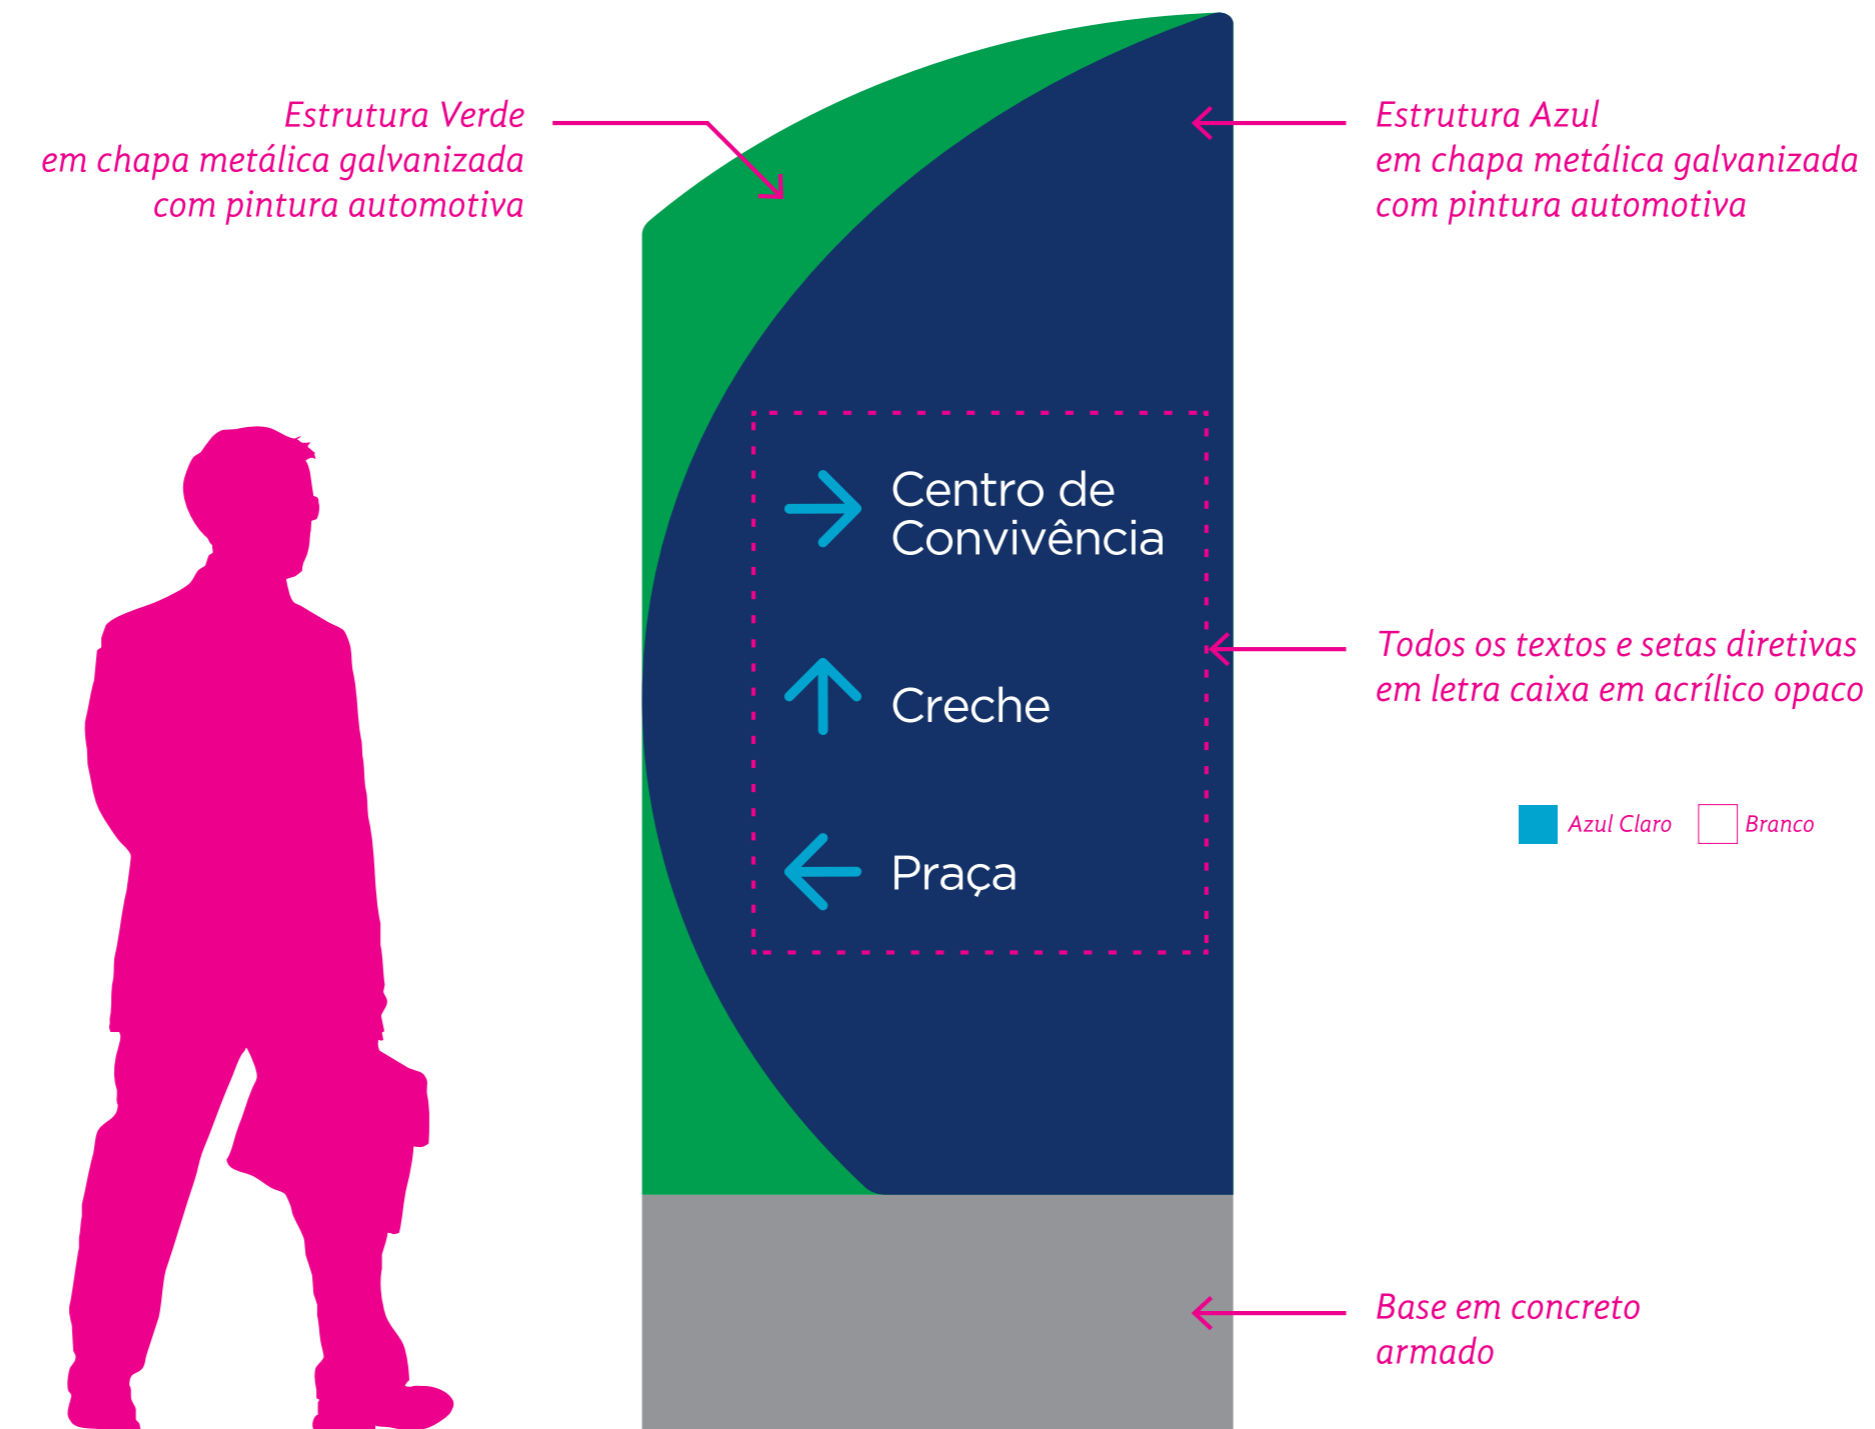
Estrutura Verde
em chapa metálica galvanizada
com pintura automotiva

Estrutura Azul
em chapa metálica galvanizada
com pintura automotiva

Centro de Convivência

Creche

Praça

Todos os textos e setas diretivas
em letra caixa em acrílico opaco

Azul Claro Branco

Base em concreto
armado